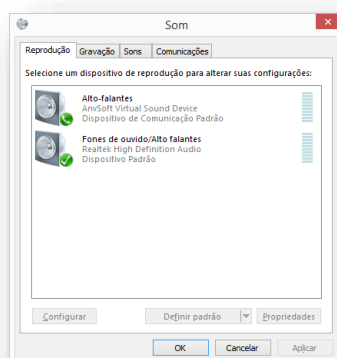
Som

Reprodução | Gravação | Sons | Comunicações

Selecione um dispositivo de reprodução para alterar suas configurações:

Alto-falantes
AnvSoft Virtual Sound Device
Dispositivo de Comunicação Padrão

Fones de ouvido/Alto falantes
Realtek High Definition Audio
Dispositivo Padrão

Configurar | Definir padrão | Propriedades

OK | Cancelar | Aplicar